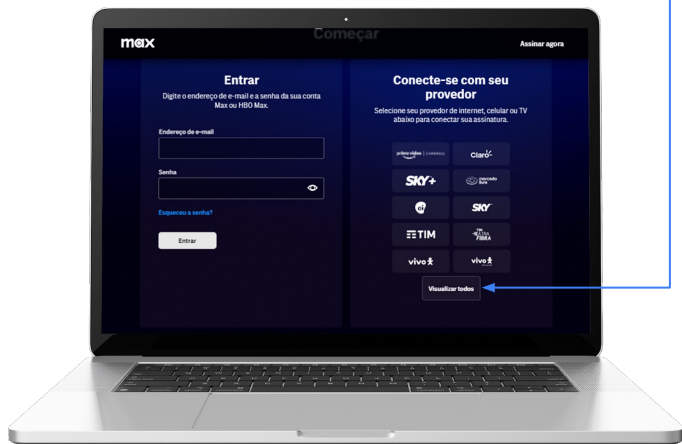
max

Começar

Assinar agora

Entrar

Digite o endereço de e-mail e a senha da sua conta Max ou HBO Max.

Endereço de e-mail

Senha

Esqueceu a senha?

Entrar

Conecte-se com seu provedor

Selecione seu provedor de internet, celular ou TV abaixo para conectar sua assinatura.

prime video | CHANNELS

Claro

SKY+

mercado livre

SKY

TIM

TIM ULTRAFIBRA

vivo

vivo

Visualizar todos